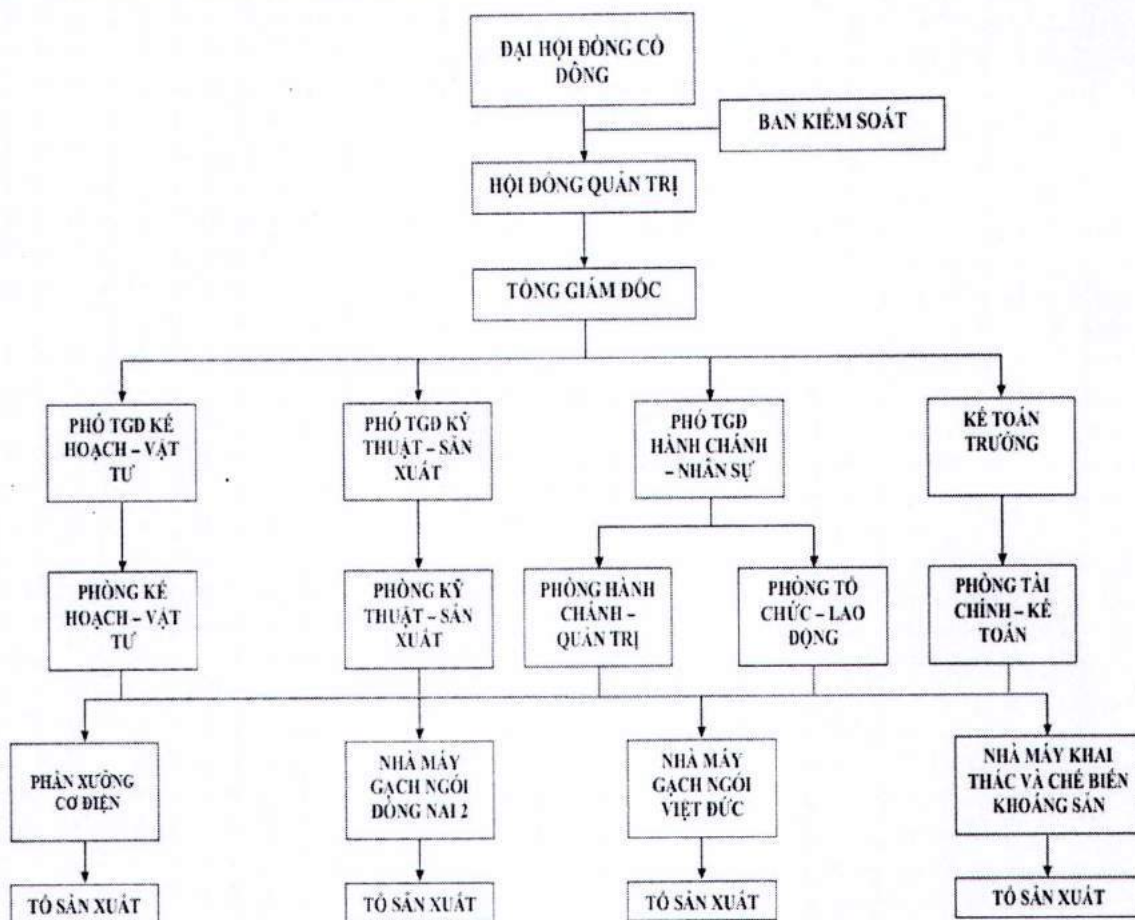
ĐẠI HỘI ĐỒNG CỔ ĐÔNG

BAN KIỂM SOÁT

HỘI ĐỒNG QUẢN TRỊ

TỔNG GIÁM ĐỐC

PHÓ TGĐ KẾ HOẠCH – VẬT TƯ

PHÓ TGĐ KỸ THUẬT – SẢN XUẤT

PHÓ TGĐ HÀNH CHÁNH – NHÂN SỰ

KẾ TOÁN TRƯỞNG

PHÒNG KẾ HOẠCH – VẬT TƯ

PHÒNG KỸ THUẬT – SẢN XUẤT

PHÒNG HÀNH CHÁNH – QUẢN TRỊ

PHÒNG TỔ CHỨC – LAO ĐỘNG

PHÒNG TÀI CHÍNH – KẾ TOÁN

PHÂN XƯỞNG CƠ ĐIỆN

NHÀ MÁY GẠCH NGÓI ĐỒNG NAI 2

NHÀ MÁY GẠCH NGÓI VIỆT ĐỨC

NHÀ MÁY KHAI THÁC VÀ CHẾ BIẾN KHOÁNG SẢN

TỔ SẢN XUẤT

TỔ SẢN XUẤT

TỔ SẢN XUẤT

TỔ SẢN XUẤT